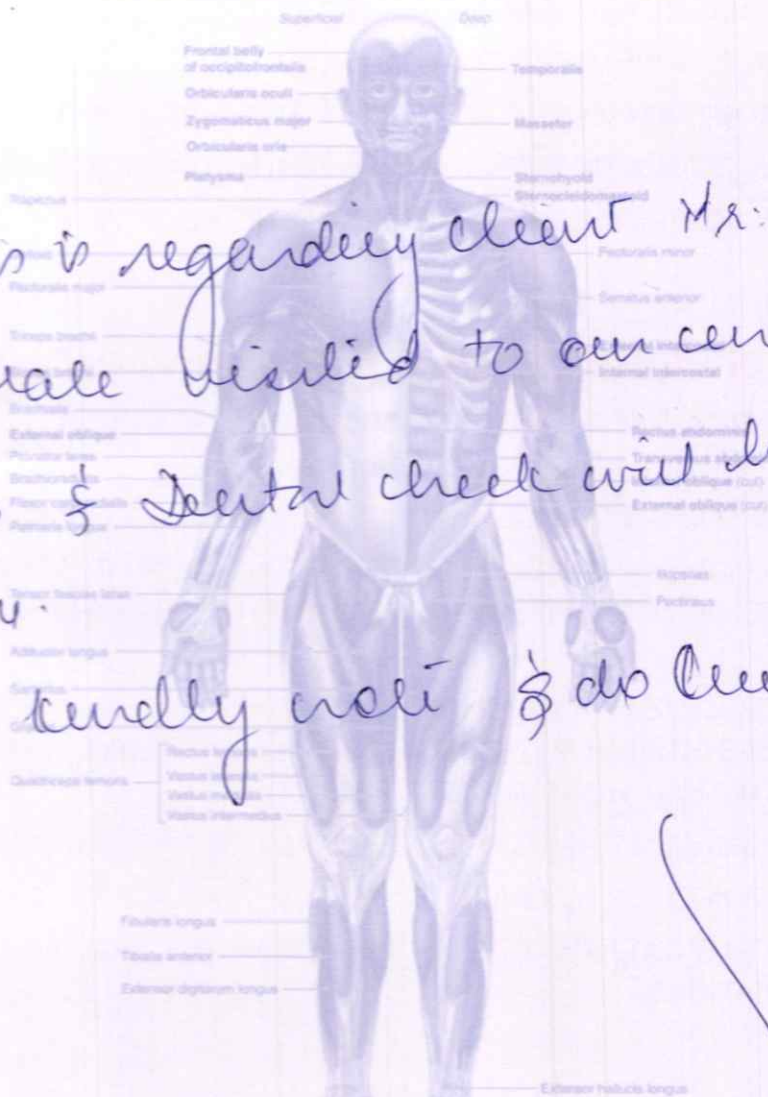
Superficial Deep

Frontal belly of occipitofrontalis
Orbicularis oculi
Zygomaticus major
Orbicularis oris
Platysma
Temporalis
Masseter
Sternohyoid
Sternocleidomastoid
Trapezius
Deltoid
Pectoralis major
Pectoralis minor
Serratus anterior
Triceps brachii
Biceps brachii
Brachialis
Internal intercostal
External intercostal
External oblique
Pronator teres
Brachioradialis
Flexor carpi radialis
Palmaris longus
Rectus abdominis
Transversus abdominis
Internal oblique (cut)
External oblique (cut)
Tensor fasciae latae
Iliopsoas
Pectineus
Adductor longus
Sartorius
Gracilis
Quadriceps femoris
Rectus femoris
Vastus lateralis
Vastus medialis
Vastus intermedius
Fibularis longus
Tibialis anterior
Extensor digitorum longus
Extensor hallucis longus

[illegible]s is regarding client Mr:
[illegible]ale visited to our cen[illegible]
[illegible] & Dental check with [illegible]
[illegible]y.
kindly visit & do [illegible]